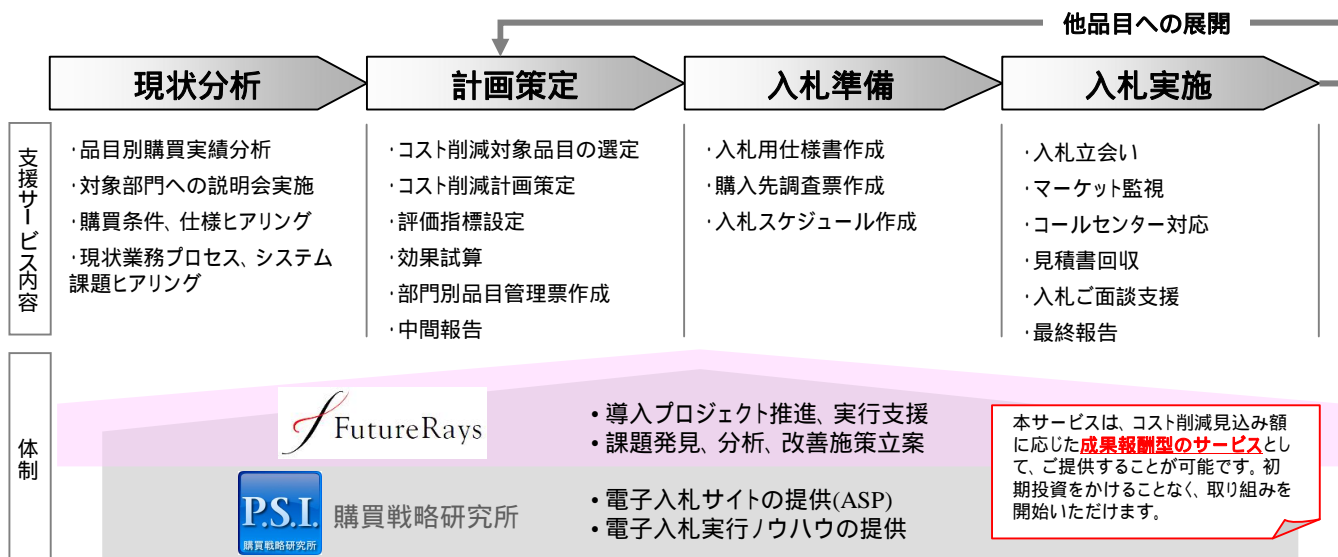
他品目への展開

現状分析

計画策定

入札準備

入札実施

支援サービス内容

・品目別購買実績分析
・対象部門への説明会実施
・購買条件、仕様ヒアリング
・現状業務プロセス、システム課題ヒアリング

・コスト削減対象品目の選定
・コスト削減計画策定
・評価指標設定
・効果試算
・部門別品目管理票作成
・中間報告

・入札用仕様書作成
・購入先調査票作成
・入札スケジュール作成

・入札立会い
・マーケット監視
・コールセンター対応
・見積書回収
・入札ご面談支援
・最終報告

体制

FutureRays

• 導入プロジェクト推進、実行支援
• 課題発見、分析、改善施策立案

P.S.I. 購買戦略研究所

購買戦略研究所

• 電子入札サイトの提供(ASP)
• 電子入札実行ノウハウの提供

本サービスは、コスト削減見込み額に応じた成果報酬型のサービスとして、ご提供することが可能です。初期投資をかけることなく、取り組みを開始いただけます。